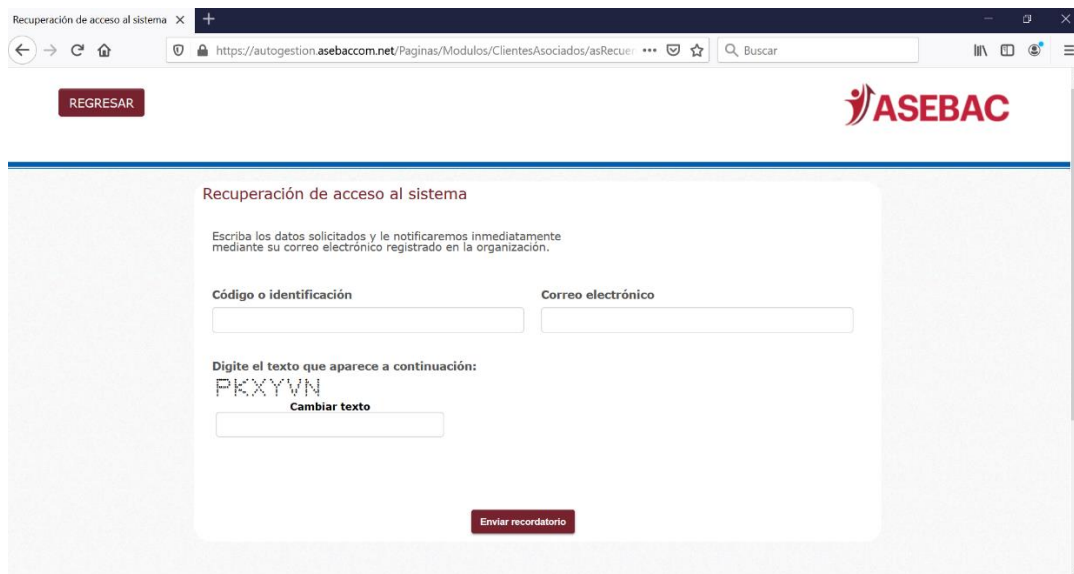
Recuperación de acceso al sistema ×
+

https://autogestion.asebaccom.net/Paginas/Modulos/ClientesAsociados/asRecuer ••• 
Buscar

REGRESAR

ASEBAC

Recuperación de acceso al sistema

Escriba los datos solicitados y le notificaremos inmediatamente mediante su correo electrónico registrado en la organización.

Código o identificación

Correo electrónico

Digite el texto que aparece a continuación:

PKXYVN

Cambiar texto

Enviar recordatorio